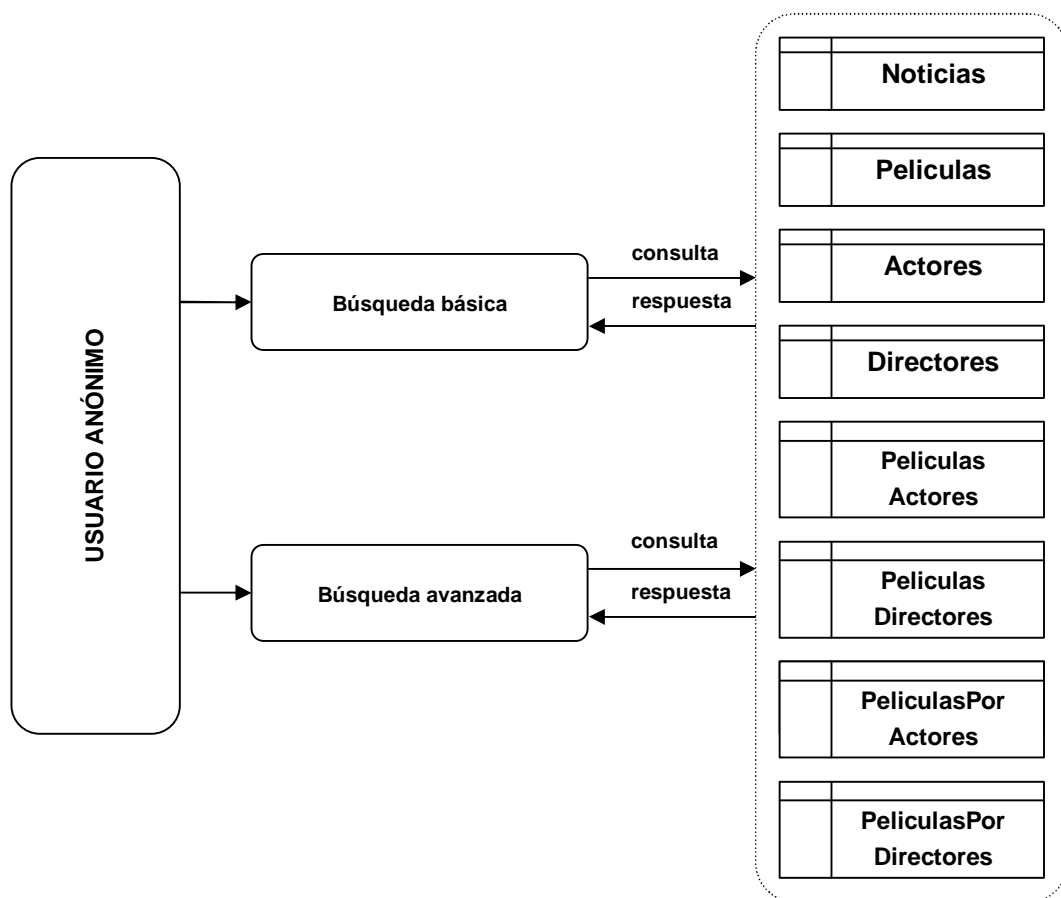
USUARIO ANÓNIMO

Búsqueda básica

consulta

respuesta

Búsqueda avanzada

consulta

respuesta

Noticias

Peliculas

Actores

Directores

Peliculas Actores

Peliculas Directores

PeliculasPor Actores

PeliculasPor Directores